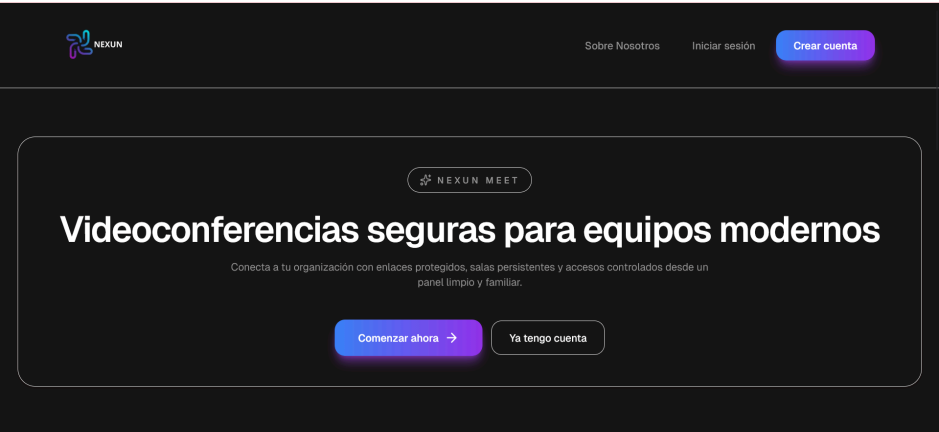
NEXUN

Sobre Nosotros Iniciar sesión Crear cuenta

NEXUN MEET

Videoconferencias seguras para equipos modernos

Conecta a tu organización con enlaces protegidos, salas persistentes y accesos controlados desde un panel limpio y familiar.

Comenzar ahora →

Ya tengo cuenta